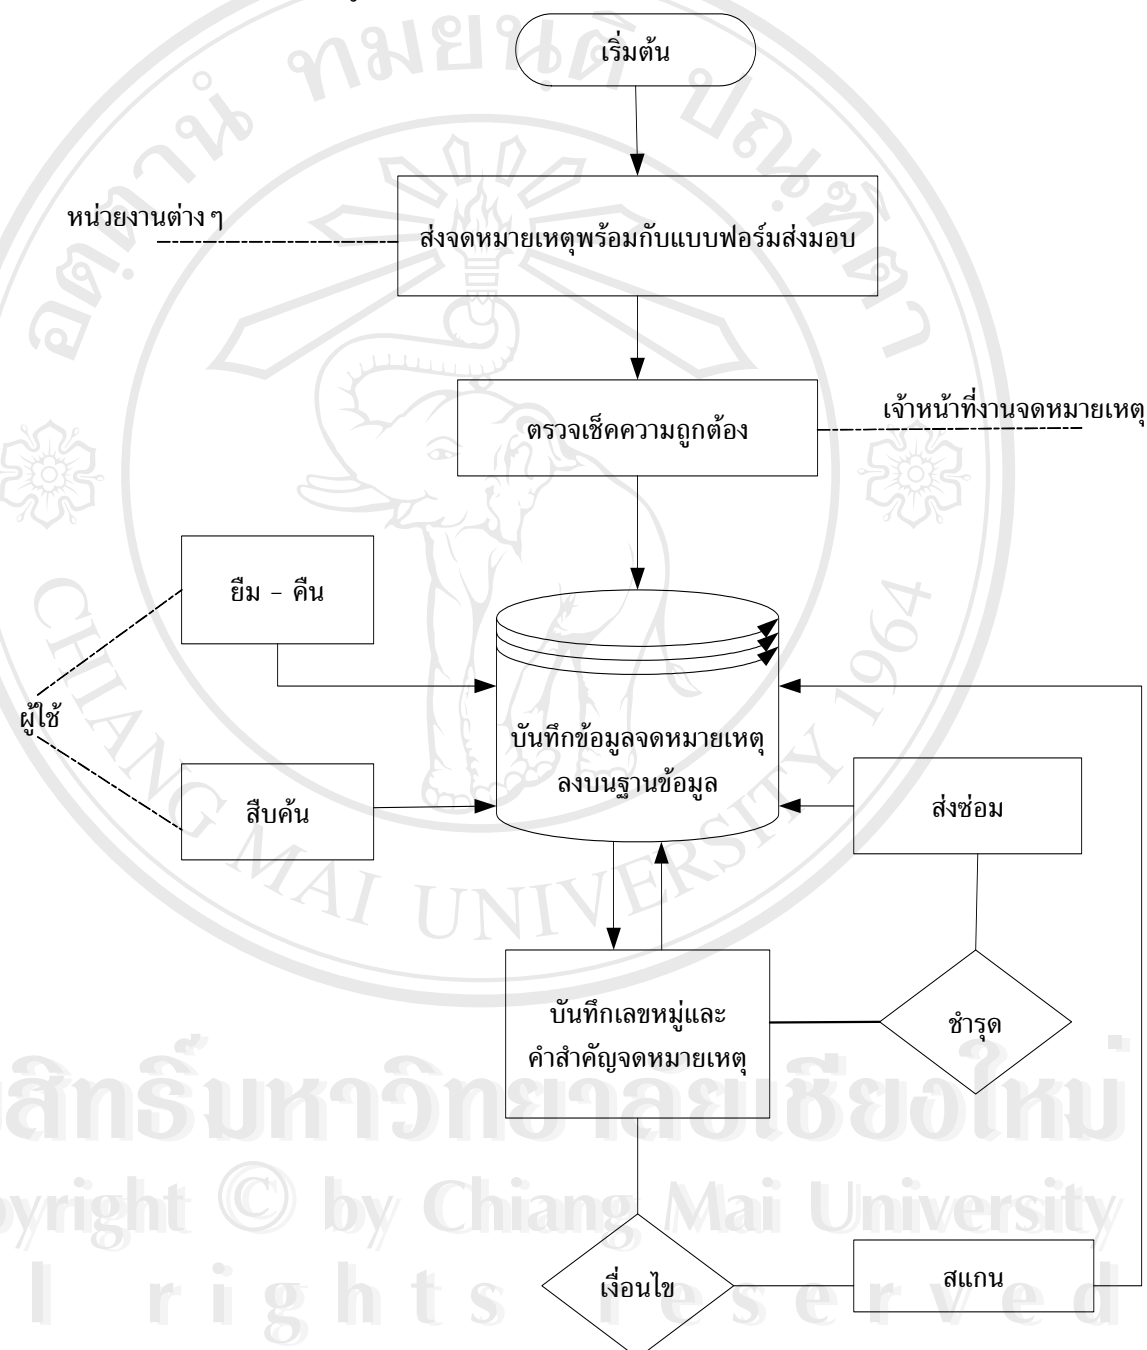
เริ่มต้น

หน่วยงานต่าง ๆ

ส่งจดหมายเหตุพร้อมกับแบบฟอร์มส่งมอบ

ตรวจเช็คความถูกต้อง

เจ้าหน้าที่งานจดหมายเหตุ

ยืม - คืน

ผู้ใช้

สืบค้น

บันทึกข้อมูลจดหมายเหตุ ลงบนฐานข้อมูล

ส่งซ่อม

บันทึกเลขหมู่และ คำสำคัญจดหมายเหตุ

ชำรุด

เงื่อนไข

สแกน

ลิขสิทธิ์มหาวิทยาลัยเชียงใหม่
Copyright © by Chiang Mai University
All rights reserved